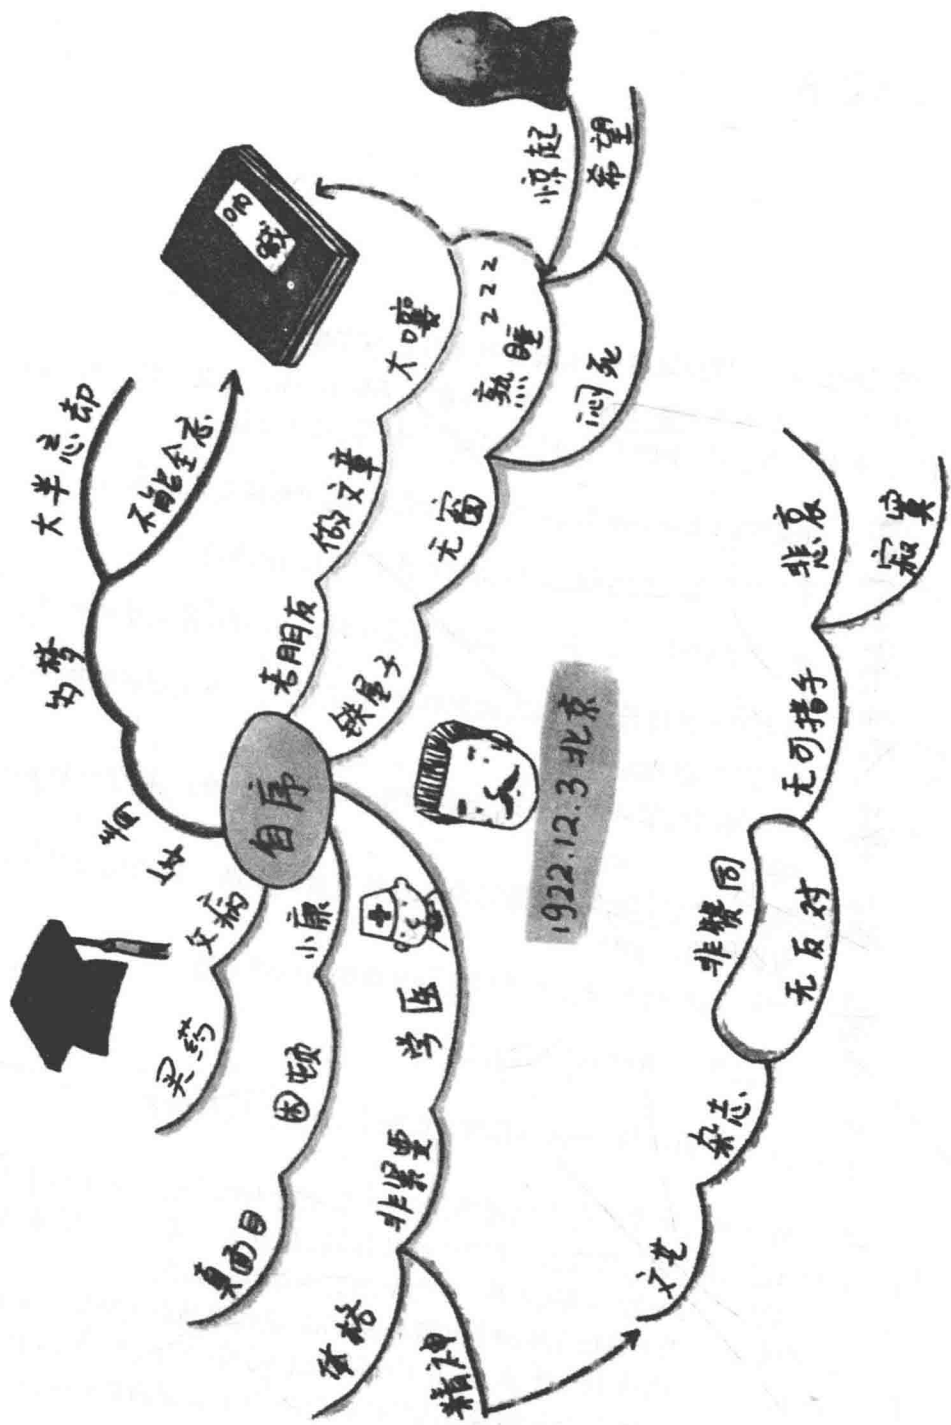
自序

1922.12.3 北京

呐喊

幼时

大半忘却

不能全忘

有朋友

做文章

大嚷

熟睡 zzz

闷死

惊起

希望

铁屋子

无窗

父病

小康

困顿

学医

买药

真面目

体格

非紧要

精神

文艺

杂志

非赞同

无反对

无可措手

悲哀

寂寞